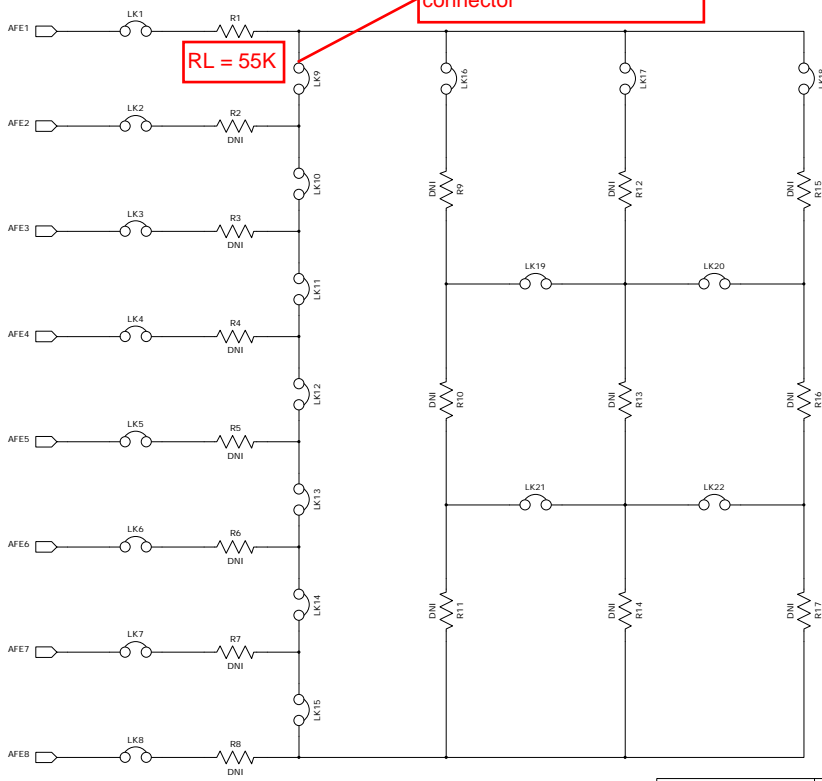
connector

RL = 55K

AFE1
LK1
R1
LK9
LK16
LK17
LK18

AFE2
LK2
R2
DNI
LK10
DNI
R9
DNI
R12
DNI
R15

AFE3
LK3
R3
DNI
LK11
LK19
LK20

AFE4
LK4
R4
DNI
LK12
DNI
R10
DNI
R13
DNI
R16

AFE5
LK5
R5
DNI
LK13
LK21
LK22

AFE6
LK6
R6
DNI
LK14
DNI
R11
DNI
R14
DNI
R17

AFE7
LK7
R7
DNI
LK15

AFE8
LK8
R8
DNI